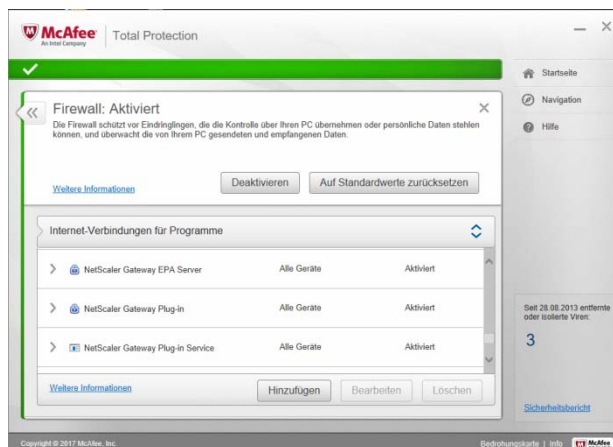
McAfee
An Intel Company
Total Protection

Startseite
Navigation
Hilfe

Firewall: Aktiviert
Die Firewall schützt vor Eindringlingen, die die Kontrolle über Ihren PC übernehmen oder persönliche Daten stehlen können, und überwacht die von Ihrem PC gesendeten und empfangenen Daten.

Weitere Informationen
Deaktivieren
Auf Standardwerte zurücksetzen

Internet-Verbindungen für Programme

| | | |
|---|---|---|
| NetScaler Gateway EPA Server | Alle Geräte | Aktiviert |
| NetScaler Gateway Plug-in | Alle Geräte | Aktiviert |
| NetScaler Gateway Plug-in Service | Alle Geräte | Aktiviert |

Weitere Informationen
Hinzufügen
Bearbeiten
Löschen

Seit 28.08.2013 entfernte oder isolierte Viren:
3

Sicherheitsbericht

Copyright © 2017 McAfee, Inc.
Bedrohungskarte | Info
McAfee